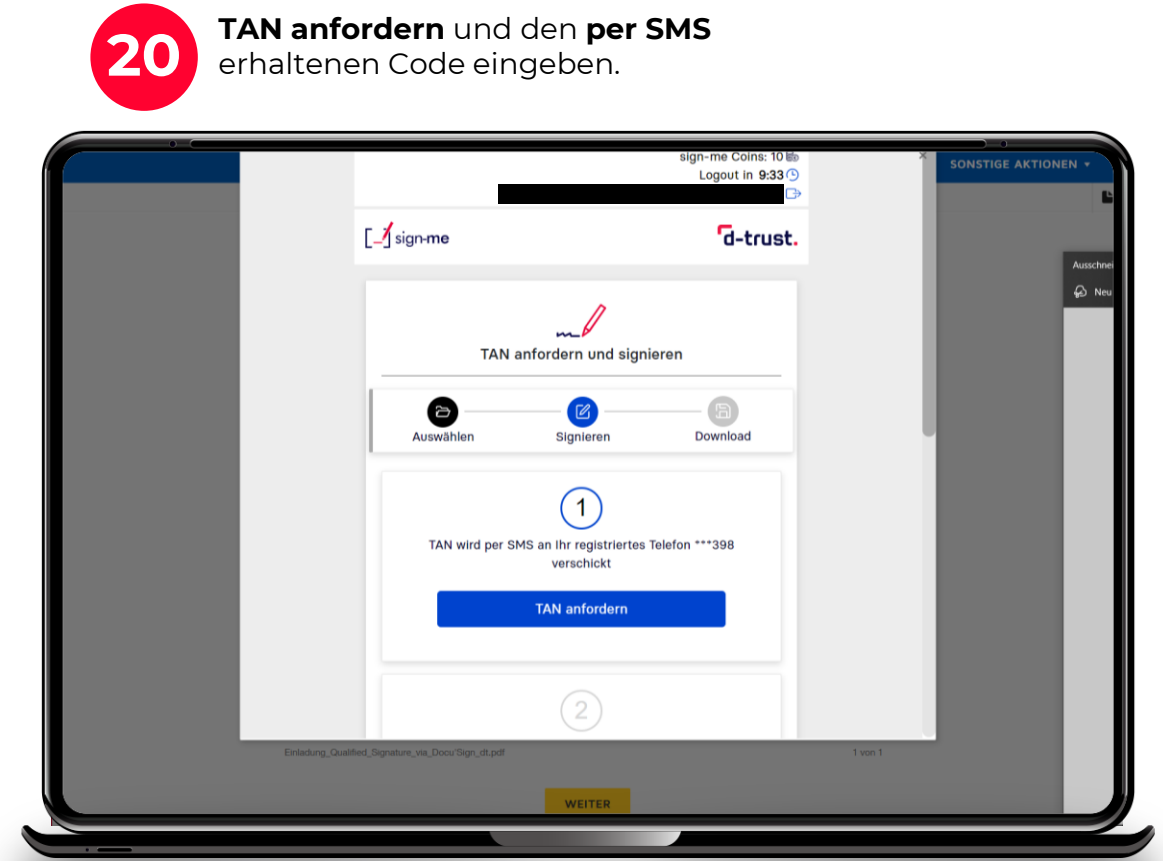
20

**TAN anfordern** und den **per SMS** erhaltenen Code eingeben.

sign-me Coins: 10
Logout in 9:33

SONSTIGE AKTIONEN ▾

[_/ sign-me

d-trust.

Ausschnei

Neu

TAN anfordern und signieren

Auswählen

Signieren

Download

1

TAN wird per SMS an Ihr registriertes Telefon ***398 verschickt

TAN anfordern

2

Einladung_Qualified_Signature_via_Docs/Sign_dt.pdf

1 von 1

WEITER